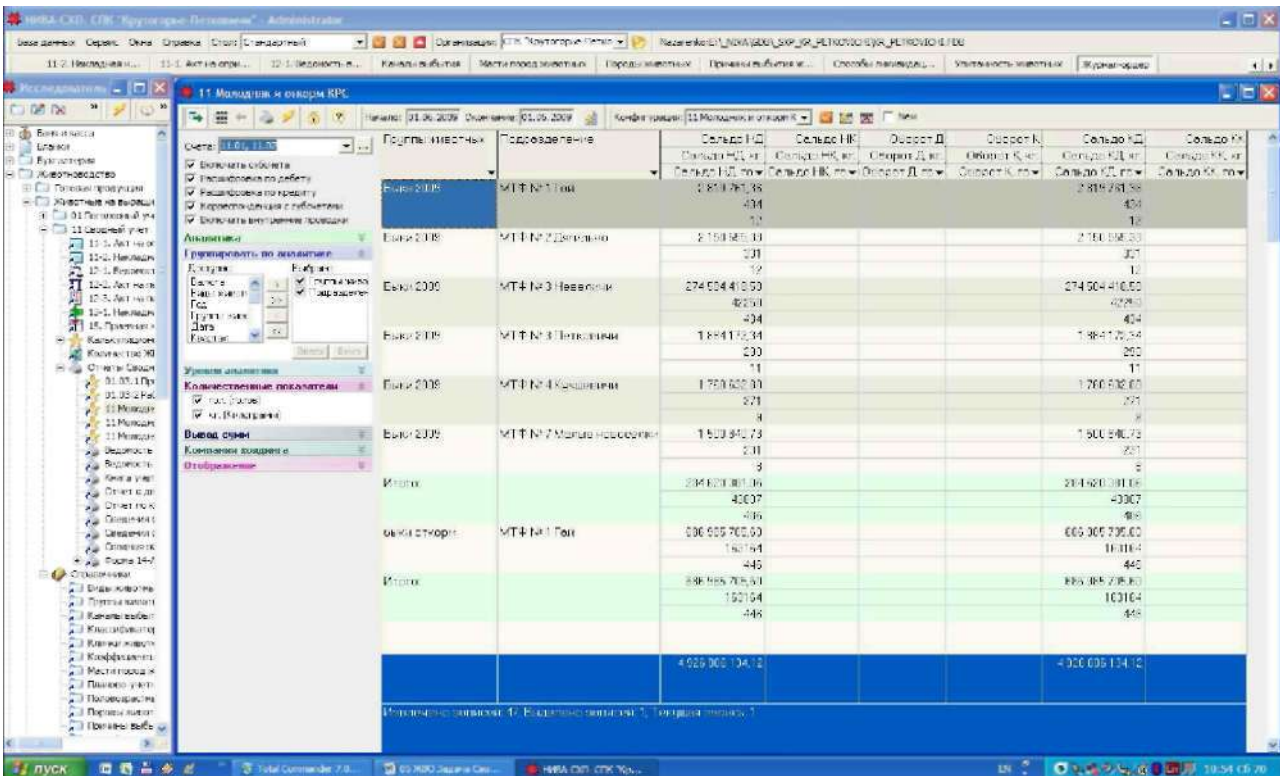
НИВА-СХП. СПК "Круторогие-Петковичи" - Administrator

База данных Сервис Окна Справка Стиль: Стандартный Организация: СПК "Круторогие-Петко" Nazarenko E:\_NIVA\DDD\_SXP_KR_PETKOVICHI\KR_PETKOVICHI.FDB

11-2. Накладная н... 11-1. Акт на опри... 12-1. Ведомость в... Каналы выбытия Места пород животных Породы животных Причины выбытия ж... Способы разведен... Упитанность животных Журнал-ордер

Исследователь

Бегинн касса
Банки
Бухгалтерия
Животноводство
Готовые продукции
Животные на выращ
01 Поголовный уч
11 Сводный учет
11-1. Акт на оп
11-2. Накладн
12-1. Ведомост
12-2. Акт на п
12-3. Акт на п
13-1. Накладн
15. Приплод
Калькуляции
Количество Ж
Отчеты Свод
01.03.1 Пр
01.03.2 Ра
11 Молодн
11 Молодн
11 Молодн
Ведомость
Ведомость
Книга учет
Отчет о дв
Отчет по К
Сведения
Сведения
Сведения
Форма 14-
Справочники
Виды животн
Группы живот
Каналы выбыт
Классификатор
Книги живот
Коэффициент
Места пород ж
Планово-учет
Половозрастн
Породы живот
Причины выбы

11 Молодняк и откорм КРС

Начало: 01.06.2009 Окончание: 01.06.2009 Конфигурация: 11 Молодняк и откорм К New

Счета: 11.01, 11.02
Включать субсчета
Расшифровка по дебету
Расшифровка по кредиту
Корреспонденция с субсчетами
Включать внутренние проводки
Аналитика
Группировать по аналитике
Доступно: Выбрано:
Валюта Группа живот
Вид животн Подразделен
Год
Группа живо
Дата
Квартал
Вверх Вниз
Уровни аналитики
Количественные показатели
гол (голов)
кг (Килограмм)
Вывод сумм
Компании хозяина с
Отображение

| Группы животных | Подразделение | Сальдо НД / Сальдо НД, кг / Сальдо НД, го | Сальдо НК / Сальдо НК, кг / Сальдо НК, го | Оборот Д / Оборот Д, кг / Оборот Д, го | Оборот К / Оборот К, кг / Оборот К, го | Сальдо КД / Сальдо КД, кг / Сальдо КД, го | Сальдо КК / Сальдо КК, кг / Сальдо КК, го |
|---|---|---|---|---|---|---|---|
| Быки 2009 | МТФ № 1 Гоя | 2 819 761,38 / 434 / 12 | | | | 2 819 761,38 / 434 / 12 | |
| Быки 2009 | МТФ № 2 Дятловичи | 2 150 585,33 / 331 / 12 | | | | 2 150 585,33 / 331 / 12 | |
| Быки 2009 | МТФ № 3 Невеличи | 274 504 410,50 / 42250 / 404 | | | | 274 504 410,50 / 42250 / 404 | |
| Быки 2009 | МТФ № 3 Петковичи | 1 884 172,34 / 290 / 11 | | | | 1 884 172,34 / 290 / 11 | |
| Быки 2009 | МТФ № 4 Крушинили | 1 760 632,00 / 271 / 8 | | | | 1 760 632,00 / 271 / 8 | |
| Быки 2009 | МТФ № 7 Малые новоселки | 1 500 840,73 / 231 / 8 | | | | 1 500 840,73 / 231 / 8 | |
| Итого: | | 284 620 381,36 / 43807 / 455 | | | | 284 620 381,36 / 43807 / 455 | |
| быки откорм | МТФ № 1 Гоя | 666 385 755,60 / 150164 / 446 | | | | 666 385 755,60 / 150164 / 446 | |
| Итого: | | 666 385 755,60 / 150164 / 446 | | | | 666 385 755,60 / 150164 / 446 | |
| | | 4 926 006 134,12 | | | | 4 926 006 134,12 | |

Извлечено записей: 17, Выделено записей: 1, Текущая запись: 1

пуск Total Commander 7.0... 05 ЖВО Задачи Сво... НИВА-СХП. СПК "Кр... 10:54 05.70